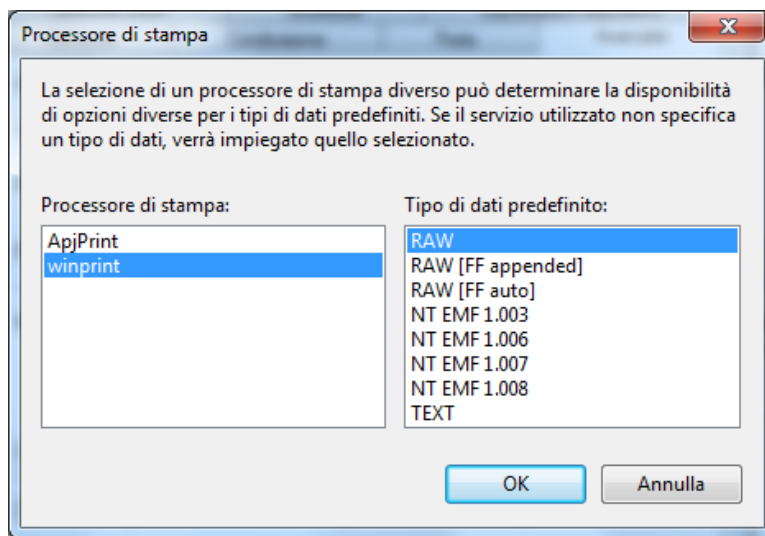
Processore di stampa

La selezione di un processore di stampa diverso può determinare la disponibilità di opzioni diverse per i tipi di dati predefiniti. Se il servizio utilizzato non specifica un tipo di dati, verrà impiegato quello selezionato.

Processore di stampa:

ApjPrint
winprint

Tipo di dati predefinito:

RAW
RAW [FF appended]
RAW [FF auto]
NT EMF 1.003
NT EMF 1.006
NT EMF 1.007
NT EMF 1.008
TEXT

OK
Annulla